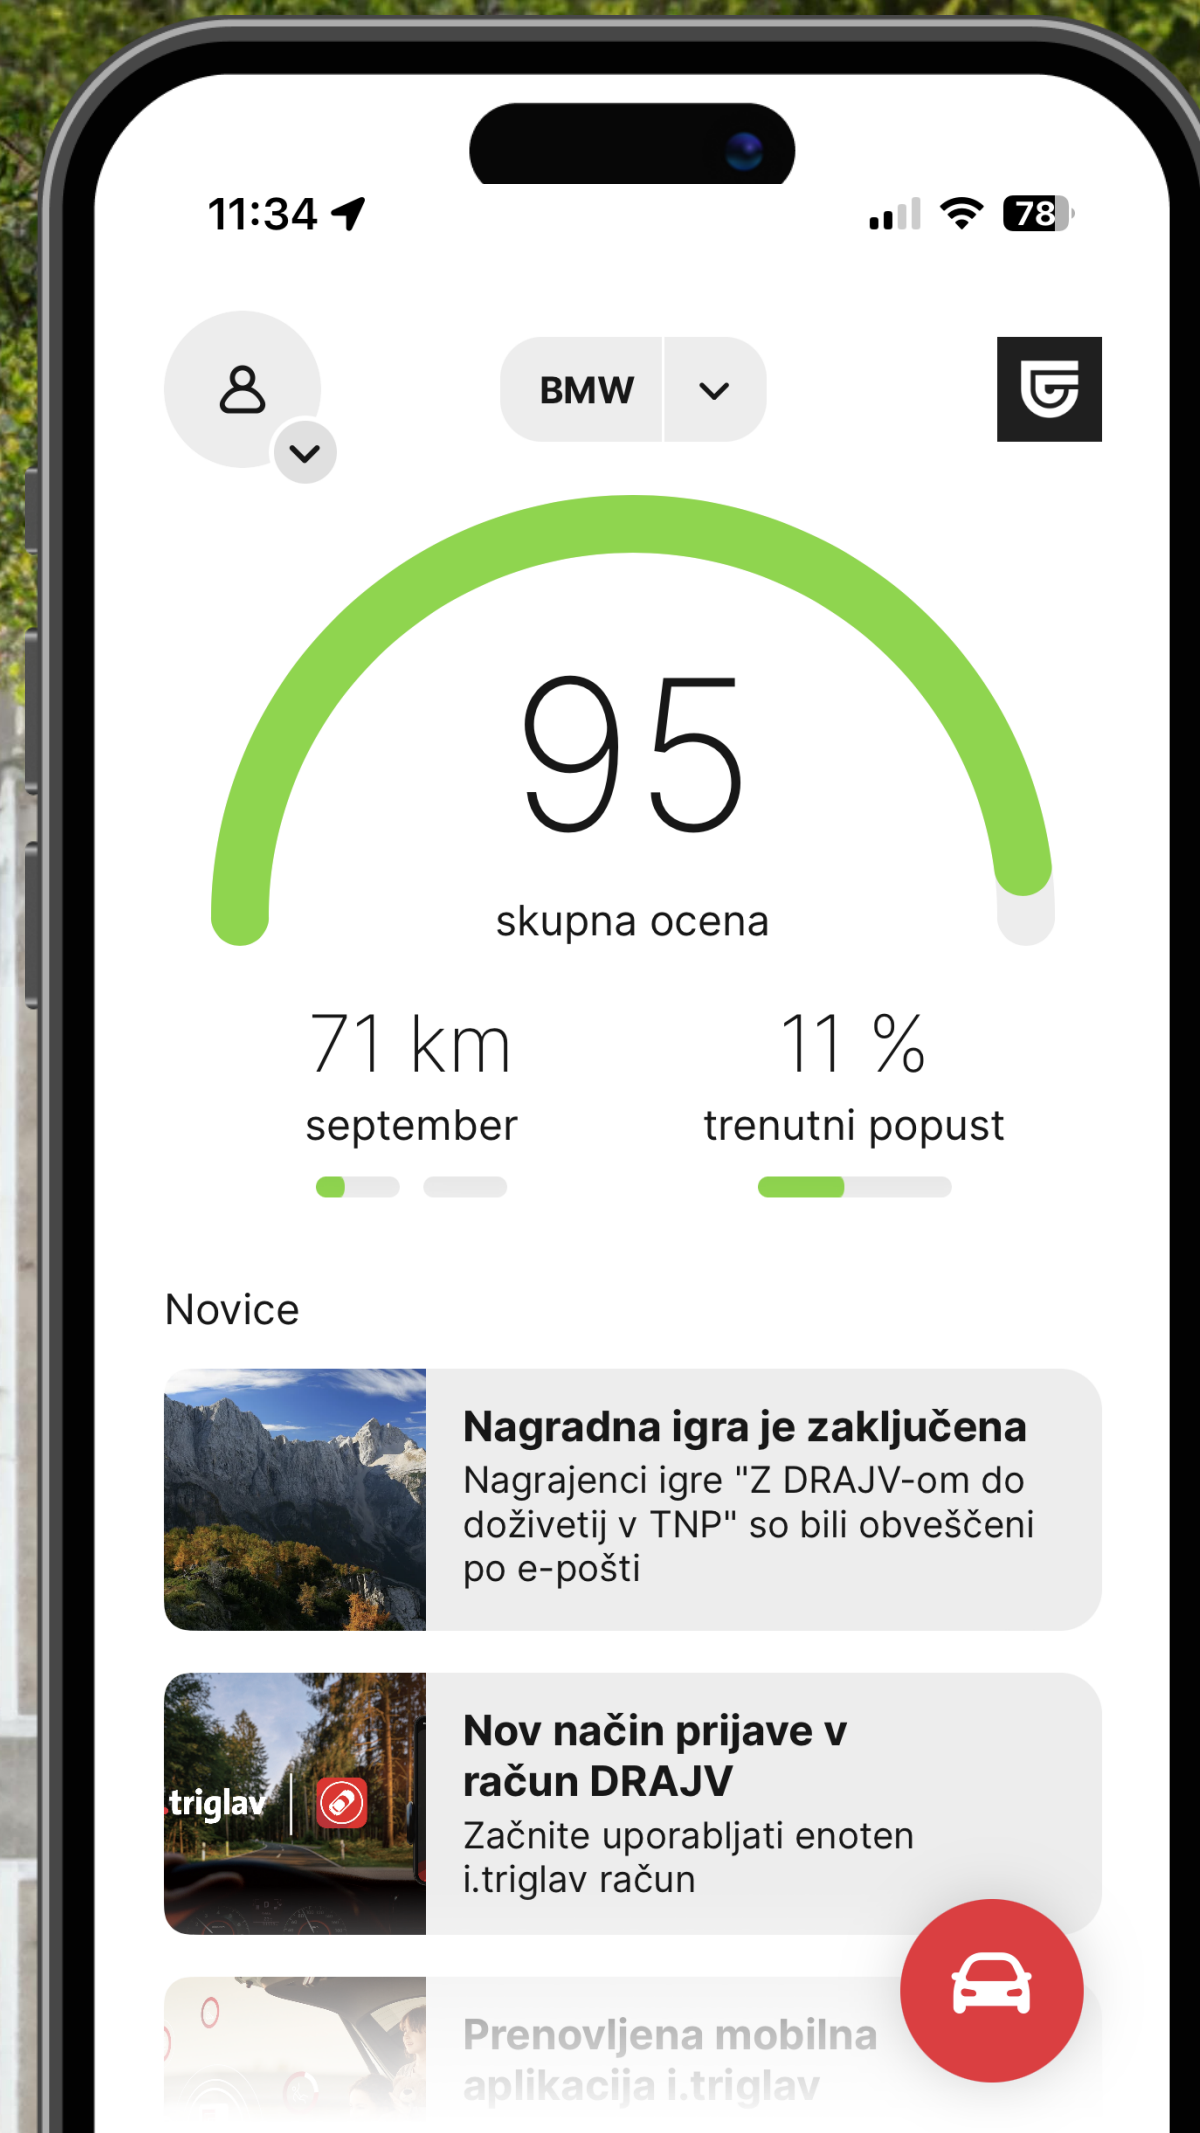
11:34

78

BMW

95

skupna ocena

71 km

september

11 %

trenutni popust

Novice

Nagradna igra je zaključena

Nagrajenci igre "Z DRAJV-om do doživetij v TNP" so bili obveščeni po e-pošti

triglav

Nov način prijave v račun DRAJV

Začnite uporabljati enoten i.triglav račun

Prenovljena mobilna aplikacija i.triglav